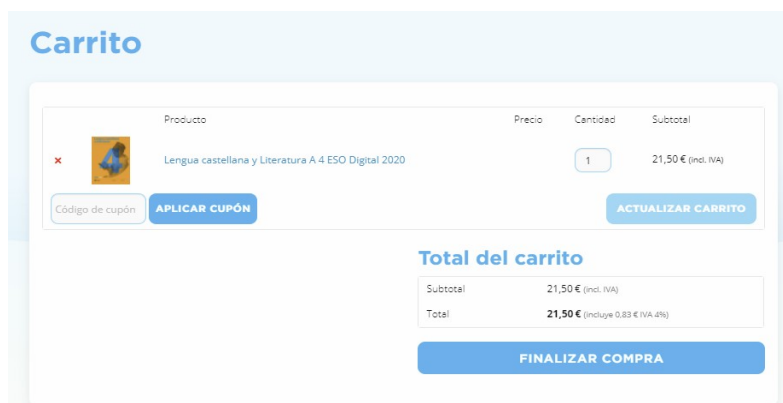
Carrito

| | | Producto | Precio | Cantidad | Subtotal |
|---|---|---|---|---|---|
| × | | Lengua castellana y Literatura A 4 ESO Digital 2020 | | 1 | 21,50 € (incl. IVA) |

Código de cupón
APLICAR CUPÓN
ACTUALIZAR CARRITO

Total del carrito

| | |
|---|---|
| Subtotal | 21,50 € (incl. IVA) |
| Total | 21,50 € (incluye 0,83 € IVA 4%) |

FINALIZAR COMPRA